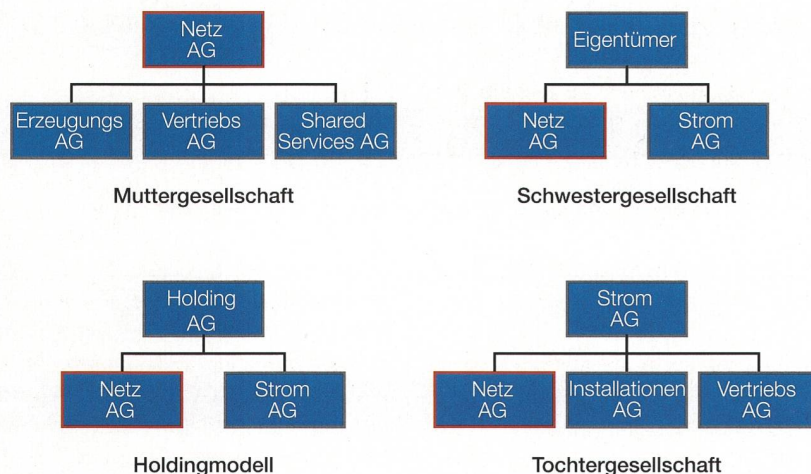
Netz AG

Erzeugungs AG

Vertriebs AG

Shared Services AG

Muttergesellschaft

Eigentümer

Netz AG

Strom AG

Schwestergesellschaft

Holding AG

Netz AG

Strom AG

Holdingmodell

Strom AG

Netz AG

Installationen AG

Vertriebs AG

Tochtergesellschaft